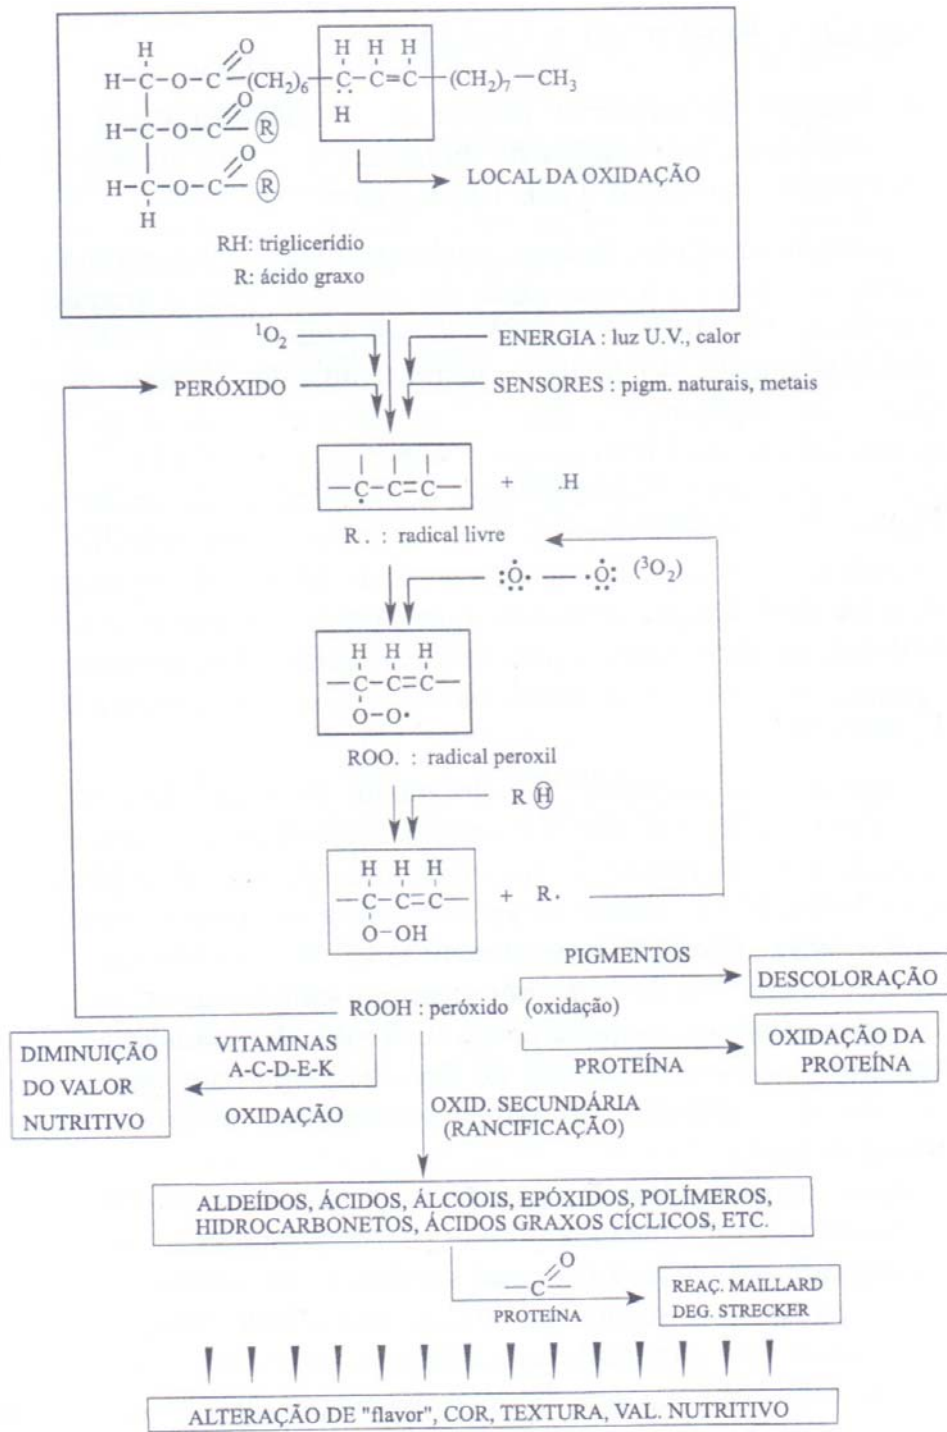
H—C—O—C(=O)—(CH$_2$)$_6$—C(H)(H)—C(H)=C(H)—(CH$_2$)$_7$—CH$_3$
H—C—O—C(=O)—Ⓡ
H—C—O—C(=O)—Ⓡ
H

LOCAL DA OXIDAÇÃO

RH: triglicerídio
R: ácido graxo

$^1O_2$

ENERGIA : luz U.V., calor

PERÓXIDO

SENSORES : pigm. naturais, metais

—C—C=C— + .H

R. : radical livre

:Ö· — ·Ö: ($^3O_2$)

H H H
—C—C=C—
O—O·

ROO. : radical peroxil

R Ⓗ

H H H
—C—C=C—
O—OH
+ R·

PIGMENTOS

DESCOLORAÇÃO

ROOH : peróxido (oxidação)

OXIDAÇÃO DA PROTEÍNA

PROTEÍNA

DIMINUIÇÃO DO VALOR NUTRITIVO

VITAMINAS A-C-D-E-K

OXIDAÇÃO

OXID. SECUNDÁRIA (RANCIFICAÇÃO)

ALDEÍDOS, ÁCIDOS, ÁLCOOIS, EPÓXIDOS, POLÍMEROS, HIDROCARBONETOS, ÁCIDOS GRAXOS CÍCLICOS, ETC.

—C(=O)—

PROTEÍNA

REAÇ. MAILLARD
DEG. STRECKER

ALTERAÇÃO DE "flavor", COR, TEXTURA, VAL. NUTRITIVO